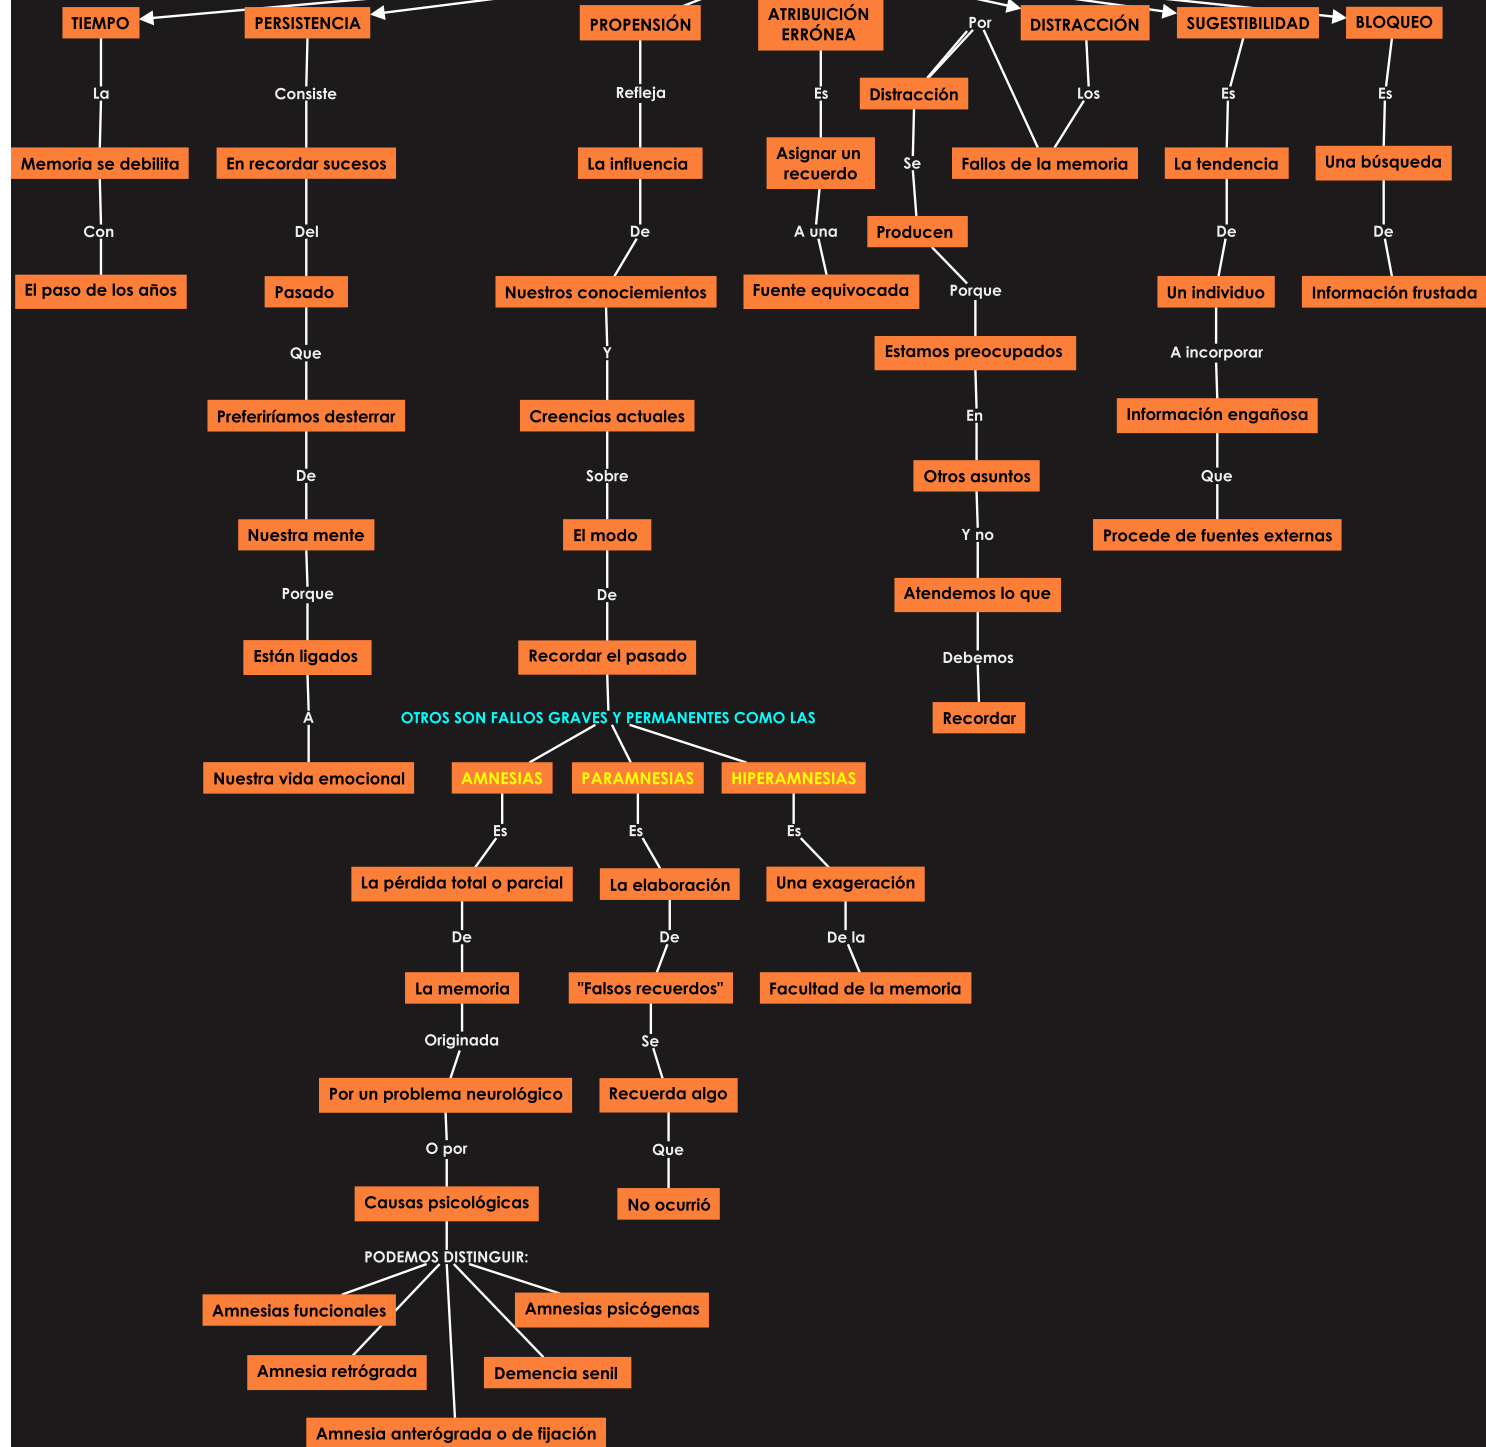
TIEMPO
La
Memoria se debilita
Con
El paso de los años

PERSISTENCIA
Consiste
En recordar sucesos
Del
Pasado
Que
Preferiríamos desterrar
De
Nuestra mente
Porque
Están ligados
A
Nuestra vida emocional

PROPENSIÓN
Refleja
La influencia
De
Nuestros conocimientos
Y
Creencias actuales
Sobre
El modo
De
Recordar el pasado

ATRIBUCIÓN ERRÓNEA
Es
Asignar un recuerdo
A una
Fuente equivocada

Por
Distracción
Se
Producen
Porque
Estamos preocupados
En
Otros asuntos
Y no
Atendemos lo que
Debemos
Recordar

DISTRACCIÓN
Los
Fallos de la memoria

SUGESTIBILIDAD
Es
La tendencia
De
Un individuo
A incorporar
Información engañosa
Que
Procede de fuentes externas

BLOQUEO
Es
Una búsqueda
De
Información frustada

OTROS SON FALLOS GRAVES Y PERMANENTES COMO LAS

AMNESIAS
Es
La pérdida total o parcial
De
La memoria
Originada
Por un problema neurológico
O por
Causas psicológicas
PODEMOS DISTINGUIR:
Amnesias funcionales
Amnesia retrógrada
Amnesia anterógrada o de fijación
Demencia senil
Amnesias psicógenas

PARAMNESIAS
Es
La elaboración
De
"Falsos recuerdos"
Se
Recuerda algo
Que
No ocurrió

HIPERAMNESIAS
Es
Una exageración
De la
Facultad de la memoria